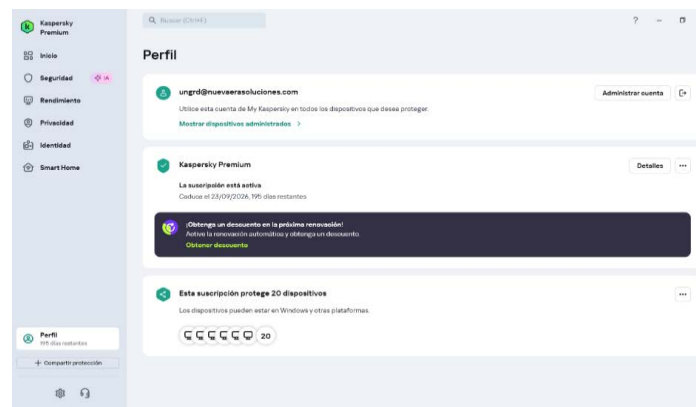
Kaspersky Premium

Inicio

Seguridad IA

Rendimiento

Privacidad

Identidad

Smart Home

Perfil
195 días restantes

+ Compartir protección

Q Buscar (Ctrl+F)

? – □

Perfil

ungrd@nuevaerasoluciones.com

Utilice esta cuenta de My Kaspersky en todos los dispositivos que desea proteger.

Mostrar dispositivos administrados >

Administrar cuenta

Kaspersky Premium

Detalles

La suscripción está activa

Caduca el 23/09/2026, 195 días restantes

¡Obtenga un descuento en la próxima renovación!

Active la renovación automática y obtenga un descuento.

Obtener descuento

Esta suscripción protege 20 dispositivos

Los dispositivos pueden estar en Windows y otras plataformas.

20